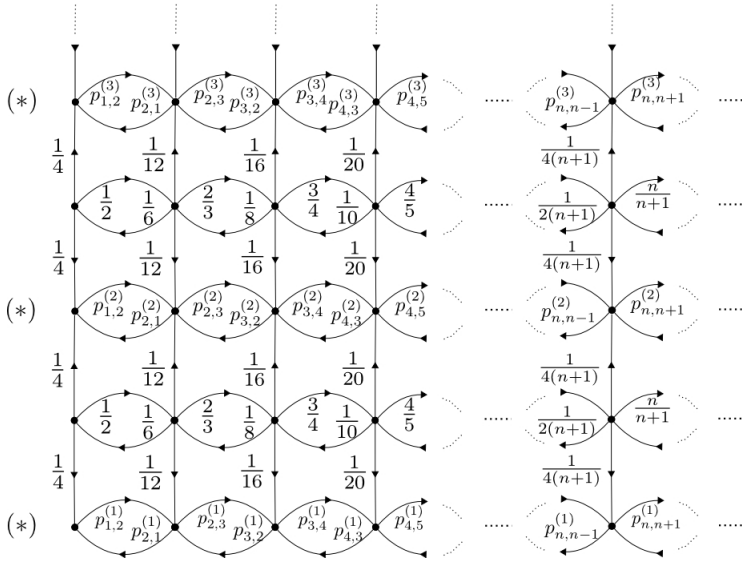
$(*)$ $p^{(3)}_{1,2}$ $p^{(3)}_{2,1}$ $p^{(3)}_{2,3}$ $p^{(3)}_{3,2}$ $p^{(3)}_{3,4}$ $p^{(3)}_{4,3}$ $p^{(3)}_{4,5}$ ..... $p^{(3)}_{n,n-1}$ $p^{(3)}_{n,n+1}$ .....

$\frac{1}{4}$ $\frac{1}{12}$ $\frac{1}{16}$ $\frac{1}{20}$ $\frac{1}{4(n+1)}$

$\frac{1}{2}$ $\frac{1}{6}$ $\frac{2}{3}$ $\frac{1}{8}$ $\frac{3}{4}$ $\frac{1}{10}$ $\frac{4}{5}$ ..... $\frac{1}{2(n+1)}$ $\frac{n}{n+1}$ .....

$\frac{1}{4}$ $\frac{1}{12}$ $\frac{1}{16}$ $\frac{1}{20}$ $\frac{1}{4(n+1)}$

$(*)$ $p^{(2)}_{1,2}$ $p^{(2)}_{2,1}$ $p^{(2)}_{2,3}$ $p^{(2)}_{3,2}$ $p^{(2)}_{3,4}$ $p^{(2)}_{4,3}$ $p^{(2)}_{4,5}$ ..... $p^{(2)}_{n,n-1}$ $p^{(2)}_{n,n+1}$ .....

$\frac{1}{4}$ $\frac{1}{12}$ $\frac{1}{16}$ $\frac{1}{20}$ $\frac{1}{4(n+1)}$

$\frac{1}{2}$ $\frac{1}{6}$ $\frac{2}{3}$ $\frac{1}{8}$ $\frac{3}{4}$ $\frac{1}{10}$ $\frac{4}{5}$ ..... $\frac{1}{2(n+1)}$ $\frac{n}{n+1}$ .....

$\frac{1}{4}$ $\frac{1}{12}$ $\frac{1}{16}$ $\frac{1}{20}$ $\frac{1}{4(n+1)}$

$(*)$ $p^{(1)}_{1,2}$ $p^{(1)}_{2,1}$ $p^{(1)}_{2,3}$ $p^{(1)}_{3,2}$ $p^{(1)}_{3,4}$ $p^{(1)}_{4,3}$ $p^{(1)}_{4,5}$ ..... $p^{(1)}_{n,n-1}$ $p^{(1)}_{n,n+1}$ .....